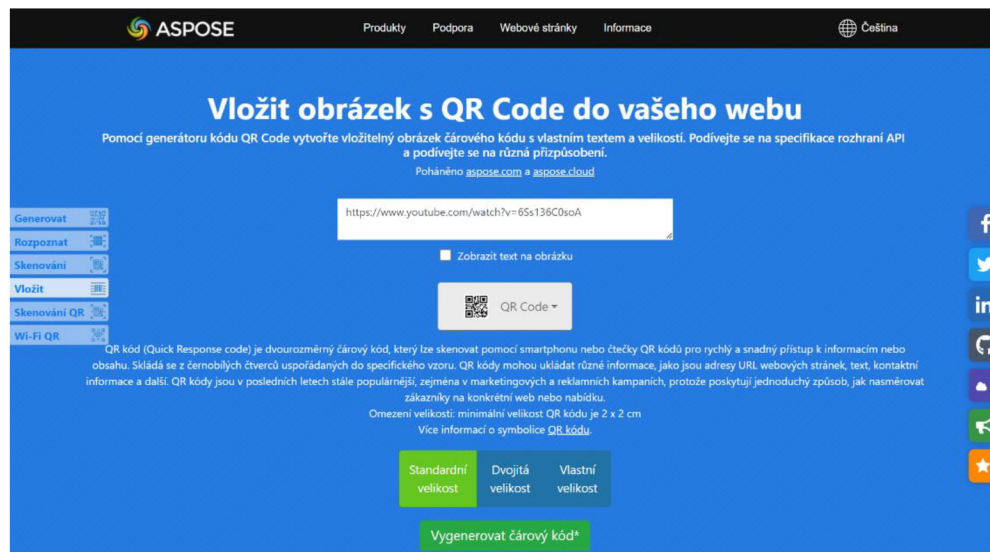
ASPOSE

Produkty Podpora Webové stránky Informace

Čeština

Vložit obrázek s QR Code do vašeho webu

Pomocí generátoru kódu QR Code vytvořte vložitelný obrázek čárového kódu s vlastním textem a velikostí. Podívejte se na specifikace rozhraní API a podívejte se na různá přizpůsobení.

Poháněno aspose.com a aspose.cloud

Generovat
Rozpoznat
Skenování
Vložit
Skenování QR
Wi-Fi QR

https://www.youtube.com/watch?v=6Ss136C0soA

Zobrazit text na obrázku

QR Code

QR kód (Quick Response code) je dvourozměrný čárový kód, který lze skenovat pomocí smartphonu nebo čtečky QR kódů pro rychlý a snadný přístup k informacím nebo obsahu. Skládá se z černobílých čtverců uspořádaných do specifického vzoru. QR kódy mohou ukládat různé informace, jako jsou adresy URL webových stránek, text, kontaktní informace a další. QR kódy jsou v posledních letech stále populárnější, zejména v marketingových a reklamních kampaních, protože poskytují jednoduchý způsob, jak nasměrovat zákazníky na konkrétní web nebo nabídku.

Omezení velikosti: minimální velikost QR kódu je 2 x 2 cm

Více informací o symbolice QR kódu.

Standardní velikost
Dvojitá velikost
Vlastní velikost

Vygenerovat čárový kód*